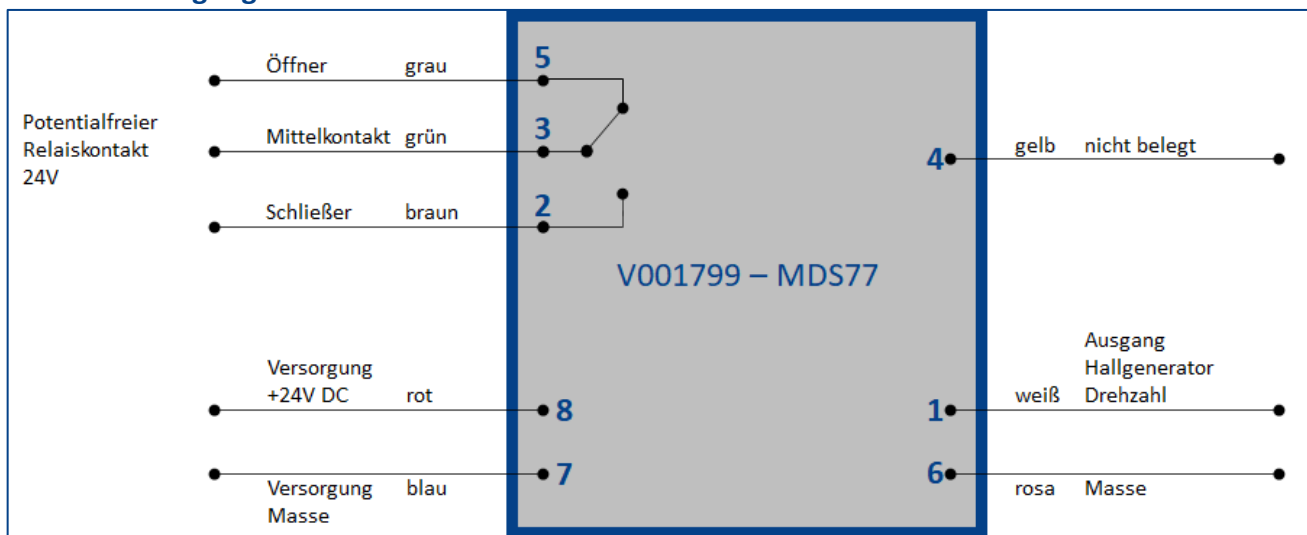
Potentialfreier Relaiskontakt 24V

Öffner grau 5

Mittelkontakt grün 3

Schließer braun 2

4 gelb nicht belegt

V001799 – MDS77

Versorgung +24V DC rot 8

Versorgung Masse blau 7

Ausgang Hallgenerator Drehzahl

1 weiß

6 rosa Masse